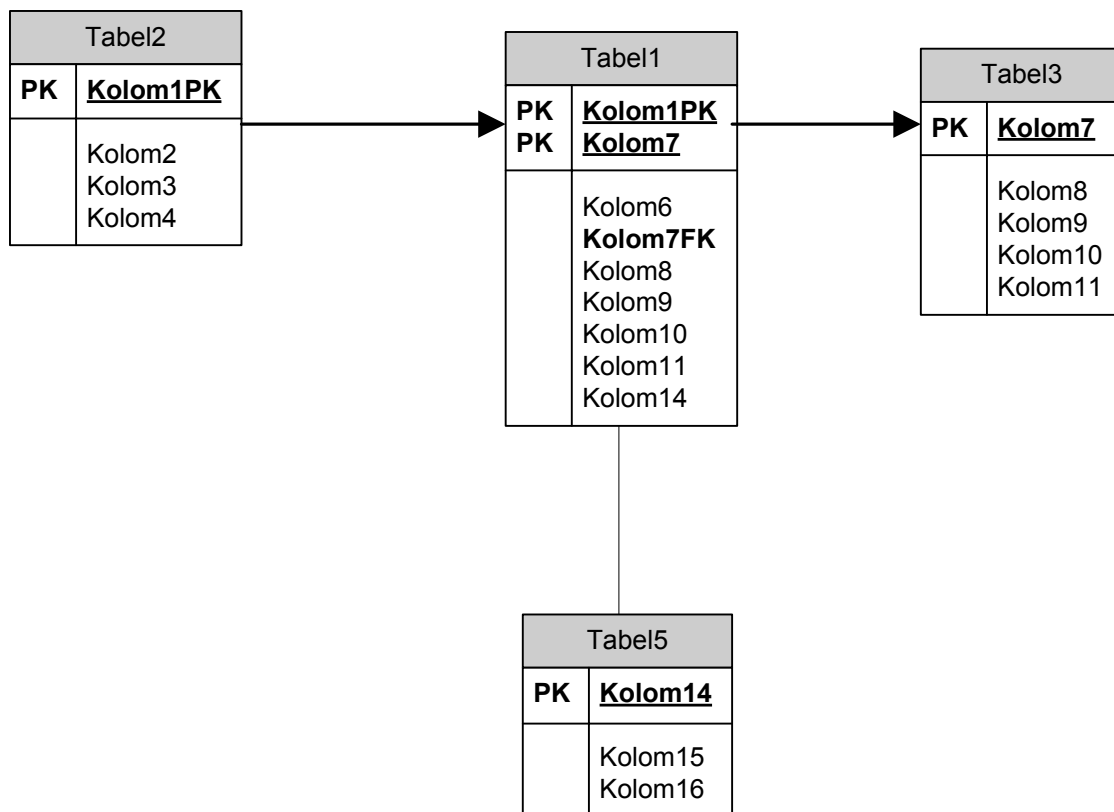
Tabel2

PK Kolom1PK

Kolom2
Kolom3
Kolom4

Tabel1

PK Kolom1PK
PK Kolom7

Kolom6
Kolom7FK
Kolom8
Kolom9
Kolom10
Kolom11
Kolom14

Tabel3

PK Kolom7

Kolom8
Kolom9
Kolom10
Kolom11

Tabel5

PK Kolom14

Kolom15
Kolom16